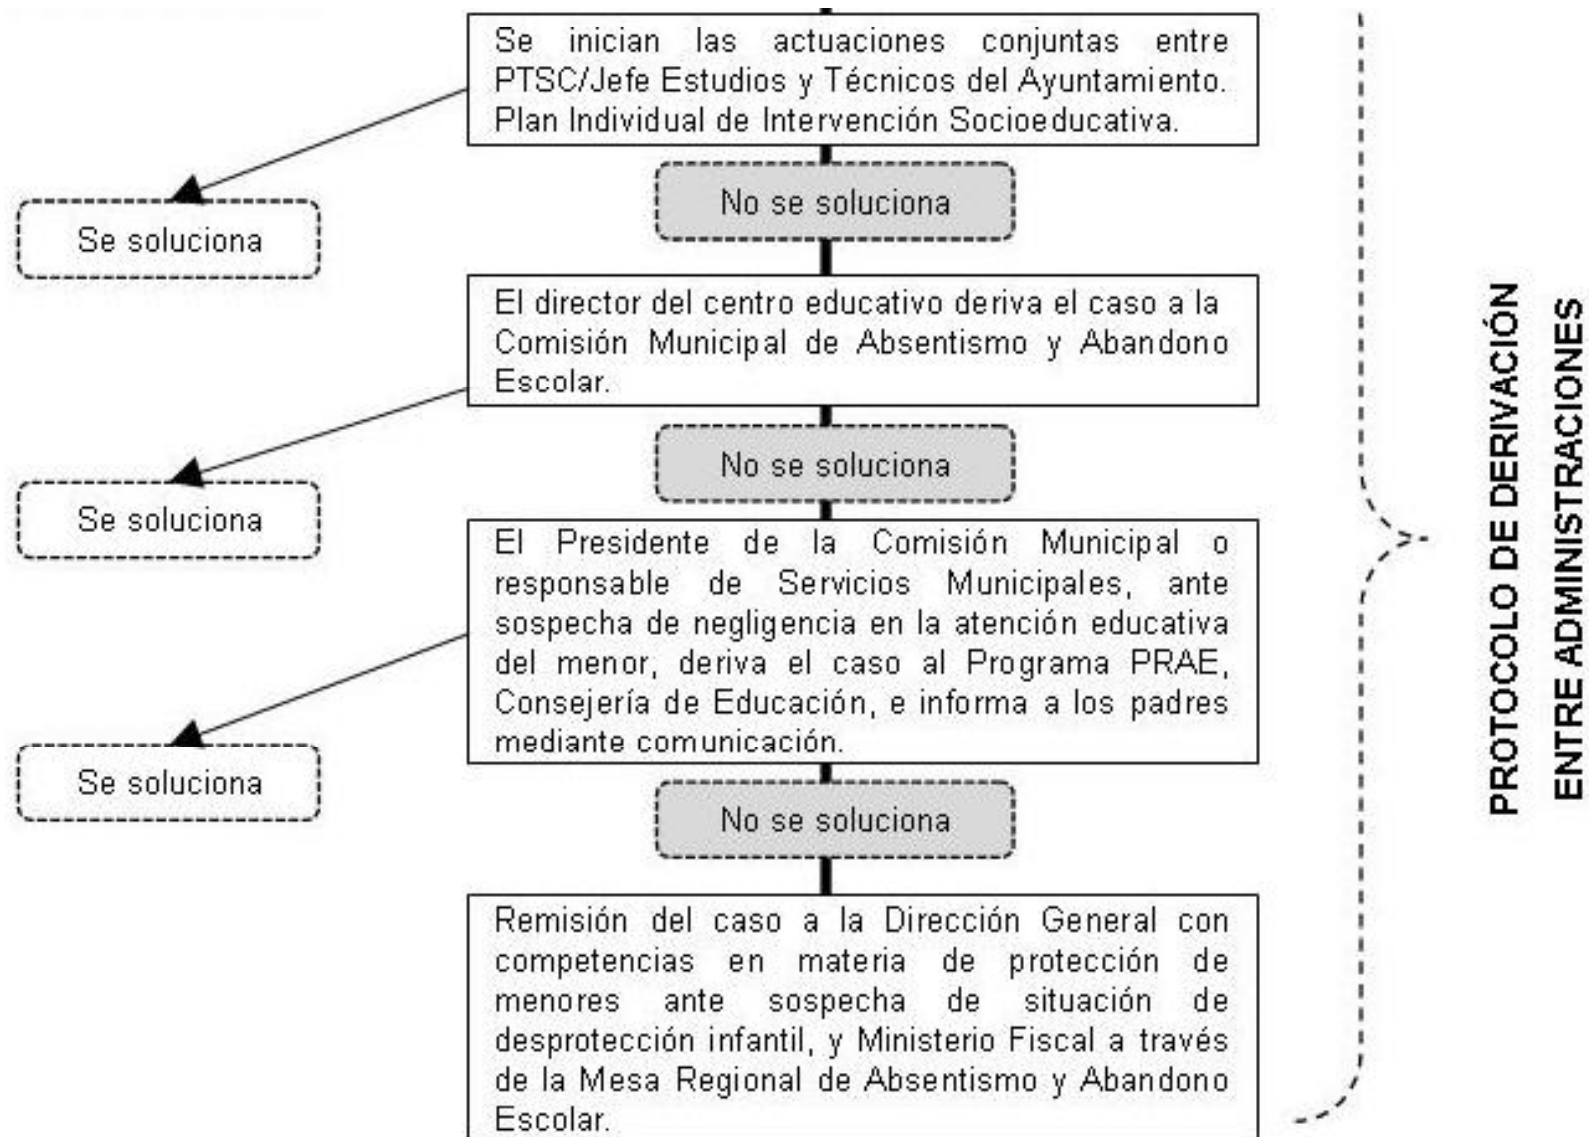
Se inician las actuaciones conjuntas entre PTSC/Jefe Estudios y Técnicos del Ayuntamiento. Plan Individual de Intervención Socioeducativa.

Se soluciona

No se soluciona

El director del centro educativo deriva el caso a la Comisión Municipal de Absentismo y Abandono Escolar.

Se soluciona

No se soluciona

El Presidente de la Comisión Municipal o responsable de Servicios Municipales, ante sospecha de negligencia en la atención educativa del menor, deriva el caso al Programa PRAE, Consejería de Educación, e informa a los padres mediante comunicación.

Se soluciona

No se soluciona

Remisión del caso a la Dirección General con competencias en materia de protección de menores ante sospecha de situación de desprotección infantil, y Ministerio Fiscal a través de la Mesa Regional de Absentismo y Abandono Escolar.

PROTOCOLO DE DERIVACIÓN ENTRE ADMINISTRACIONES